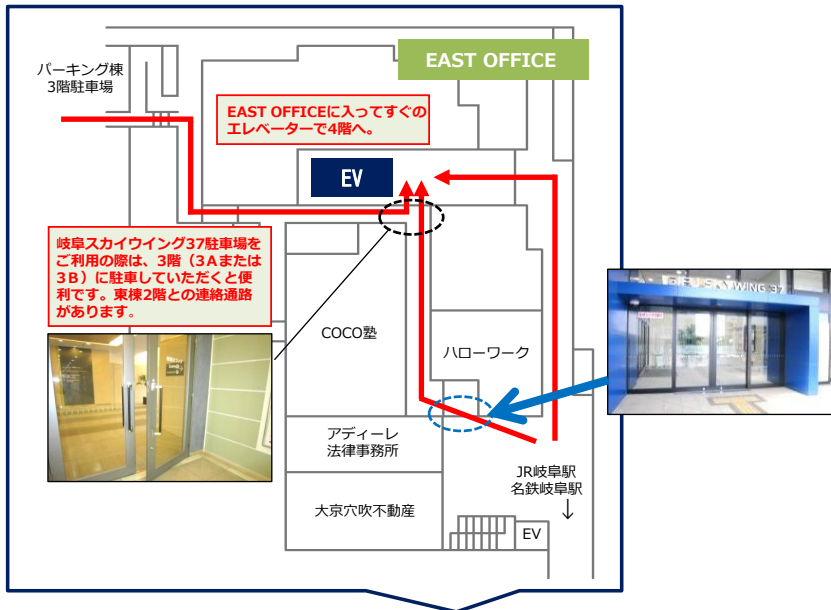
パーキング棟
3階駐車場

EAST OFFICE

EAST OFFICEに入ってすぐのエレベーターで4階へ。

EV

岐阜スカイウイング37駐車場をご利用の際は、3階（3Aまたは3B）に駐車していただくと便利です。東棟2階との連絡通路があります。

COCO塾

ハローワーク

アディーレ
法律事務所

大京穴吹不動産

JR岐阜駅
名鉄岐阜駅
↓

EV

GIFU SKY WING 37